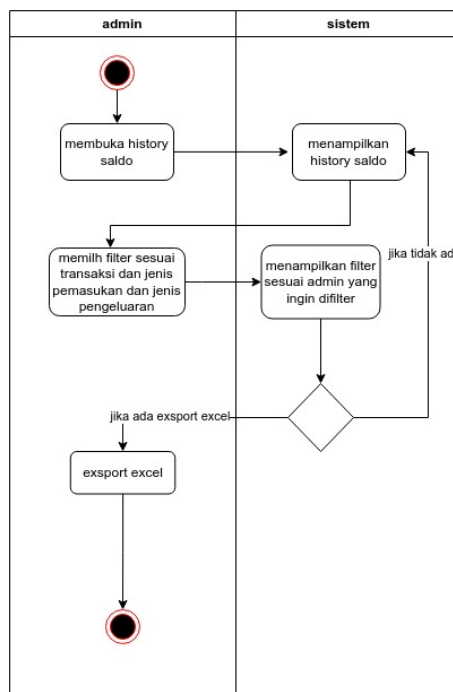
admin

sistem

membuka history saldo

menampilkan history saldo

memilh filter sesuai transaksi dan jenis pemasukan dan jenis pengeluaran

menampilkan filter sesuai admin yang ingin difilter

jika tidak ad

jika ada exsport excel

exsport excel